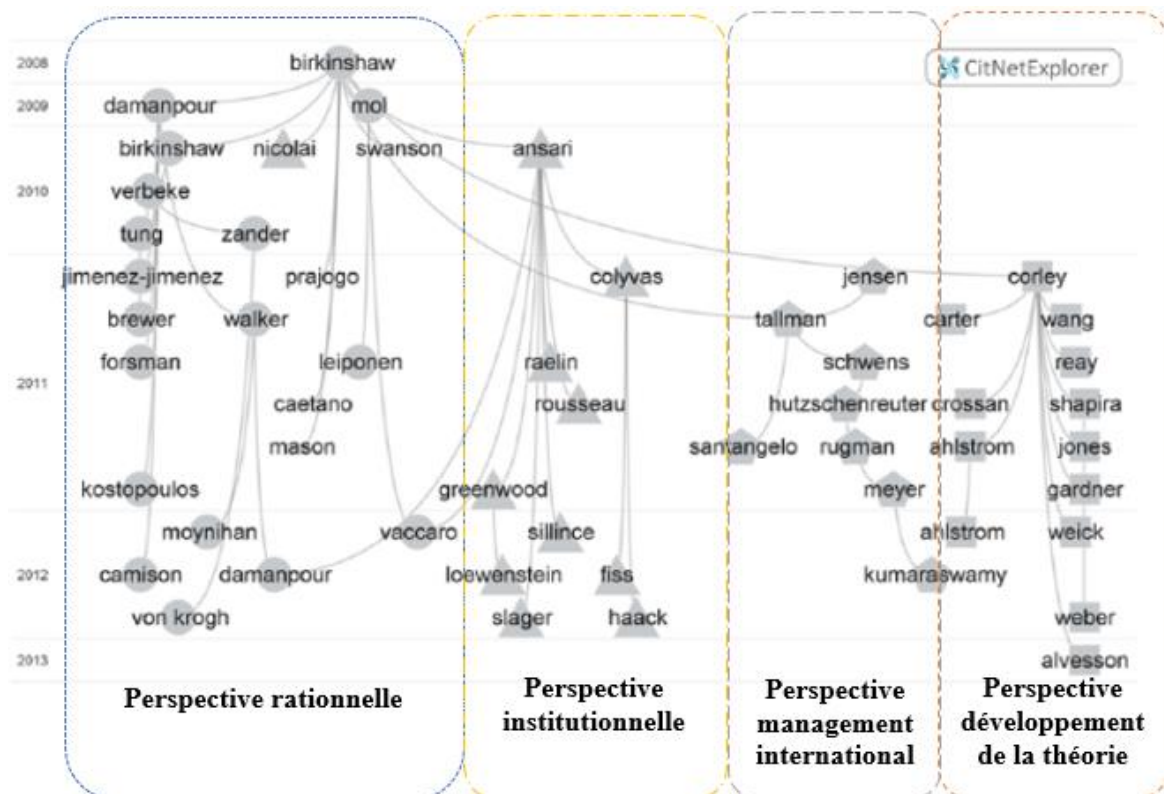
CitNetExplorer

2008
2009
2010
2011
2012
2013

birkinshaw
damanpour
mol
birkinshaw
nicolai
swanson
ansari
verbeke
tung
zander
jimenez-jimenez
prajogo
colyvas
jensen
corley
brewer
walker
tallman
carter
wang
forsman
leiponen
raelin
schwens
reay
caetano
rousseau
hutzschenreuter
crossan
shapira
mason
santangelo
rugman
ahlstrom
jones
kostopoulos
greenwood
meyer
gardner
moynihan
vaccaro
sillince
ahlstrom
weick
camison
damanpour
loewenstein
fiss
kumaraswamy
von krogh
slager
haack
weber
alvesson

Perspective rationnelle

Perspective institutionnelle

Perspective management international

Perspective développement de la théorie